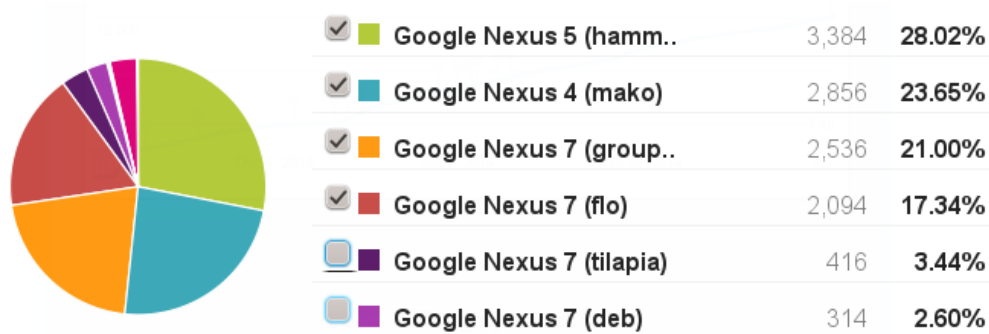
| | | | |
|---|---|---|---|
| ☑ | Google Nexus 5 (hamm.. | 3,384 | 28.02% |
| ☑ | Google Nexus 4 (mako) | 2,856 | 23.65% |
| ☑ | Google Nexus 7 (group.. | 2,536 | 21.00% |
| ☑ | Google Nexus 7 (flo) | 2,094 | 17.34% |
| ☐ | Google Nexus 7 (tilapia) | 416 | 3.44% |
| ☐ | Google Nexus 7 (deb) | 314 | 2.60% |